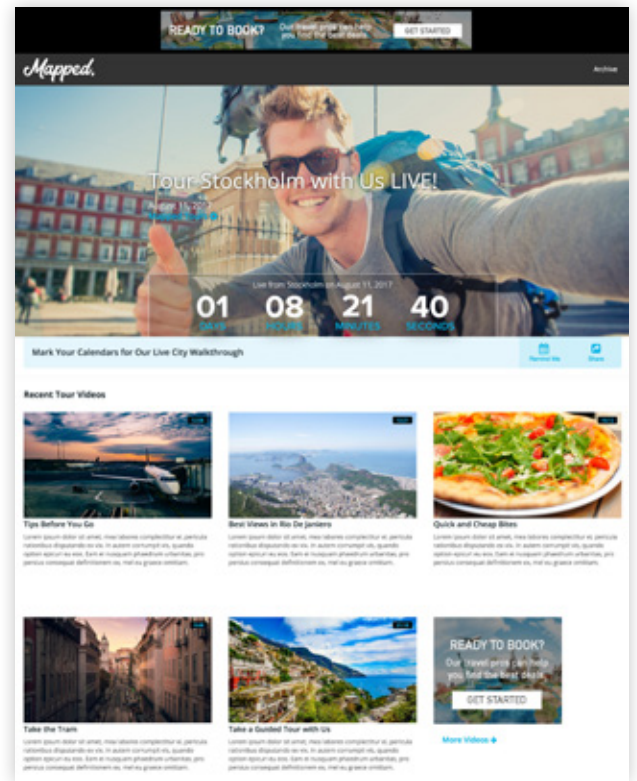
READY TO BOOK? Our travel pros can help you find the best deals. GET STARTED

Mapped. Archive

Tour Stockholm with Us LIVE!

August 11, 2017

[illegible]

Live from Stockholm on August 11, 2017

01 DAYS 08 HOURS 21 MINUTES 40 SECONDS

Mark Your Calendars for Our Live City Walkthrough

Remind Me Share

Recent Tour Videos

Tips Before You Go

Lorem ipsum dolor sit amet, mea labores complectitur ei, pericula rationibus disputando ex vix. In autem corrumpit vis, quando option epicuri eu eos. Eam ei nusquam phaedrum urbanitas, pro periculis consequat definitionem ex, mel eu graece omittam.

Best Views In Rio De Janiero

Lorem ipsum dolor sit amet, mea labores complectitur ei, pericula rationibus disputando ex vix. In autem corrumpit vis, quando option epicuri eu eos. Eam ei nusquam phaedrum urbanitas, pro periculis consequat definitionem ex, mel eu graece omittam.

Quick and Cheap Bites

Lorem ipsum dolor sit amet, mea labores complectitur ei, pericula rationibus disputando ex vix. In autem corrumpit vis, quando option epicuri eu eos. Eam ei nusquam phaedrum urbanitas, pro periculis consequat definitionem ex, mel eu graece omittam.

Take the Tram

Lorem ipsum dolor sit amet, mea labores complectitur ei, pericula rationibus disputando ex vix. In autem corrumpit vis, quando option epicuri eu eos. Eam ei nusquam phaedrum urbanitas, pro periculis consequat definitionem ex, mel eu graece omittam.

Take a Guided Tour with Us

Lorem ipsum dolor sit amet, mea labores complectitur ei, pericula rationibus disputando ex vix. In autem corrumpit vis, quando option epicuri eu eos. Eam ei nusquam phaedrum urbanitas, pro periculis consequat definitionem ex, mel eu graece omittam.

READY TO BOOK? Our travel pros can help you find the best deals. GET STARTED

More Videos